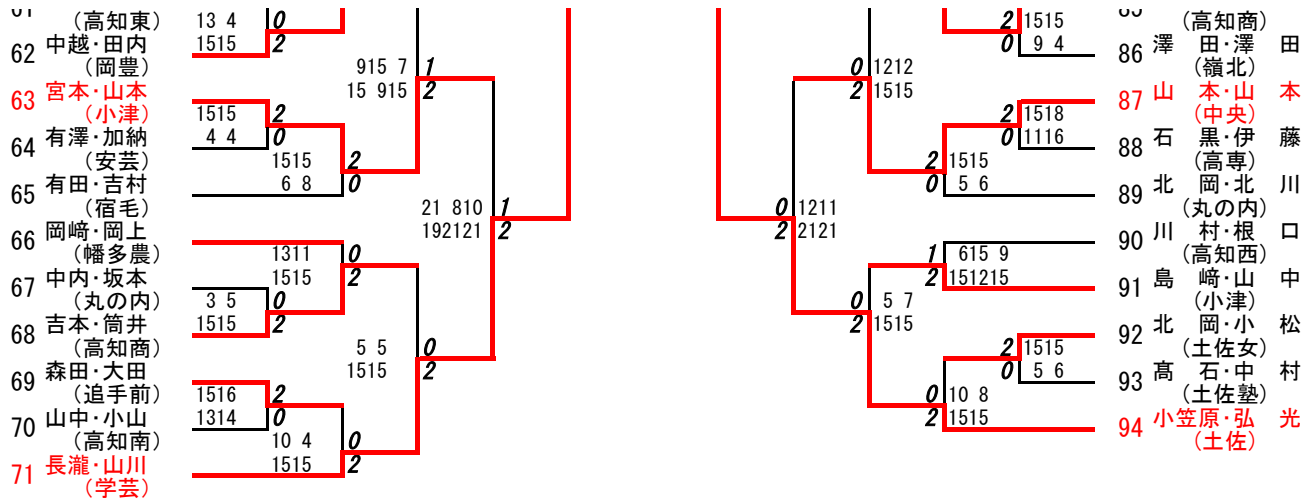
(高知東) 13 4 0
62 中越・田内 (岡豊) 1515 2
915 7 1
15 915 2
63 宮本・山本 (小津) 1515 2
64 有澤・加納 (安芸) 4 4 0
1515 2
65 有田・吉村 (宿毛) 6 8 0
21 810 1
192121 2
66 岡﨑・岡上 (幡多農) 1311 0
67 中内・坂本 (丸の内) 1515 2
3 5 0
68 吉本・筒井 (高知商) 1515 2
5 5 0
1515 2
69 森田・大田 (追手前) 1516 2
70 山中・小山 (高知南) 1314 0
10 4 0
71 長瀧・山川 (学芸) 1515 2

(高知商) 2 1515
86 澤 田・澤 田 (嶺北) 0 9 4
0 1212
2 1515
87 山 本・山 本 (中央) 2 1518
88 石 黒・伊 藤 (高専) 0 1116
2 1515
89 北 岡・北 川 (丸の内) 0 5 6
0 1211
2 2121
90 川 村・根 口 (高知西) 1 615 9
91 島 﨑・山 中 (小津) 2 151215
0 5 7
2 1515
92 北 岡・小 松 (土佐女) 2 1515
93 高 石・中 村 (土佐塾) 0 5 6
0 10 8
94 小笠原・弘 光 (土佐) 2 1515